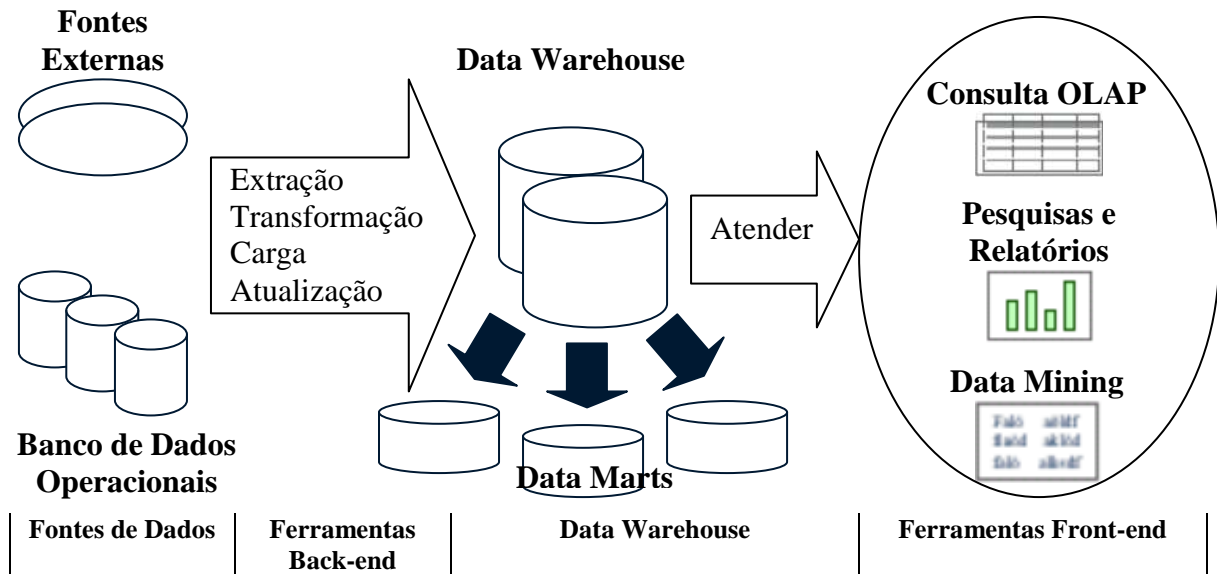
Fontes Externas

Data Warehouse

Extração
Transformação
Carga
Atualização

Atender

Consulta OLAP

Pesquisas e Relatórios

Data Mining

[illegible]

Banco de Dados Operacionais

Data Marts

| Fontes de Dados | Ferramentas Back-end | Data Warehouse | Ferramentas Front-end |
|---|---|---|---|